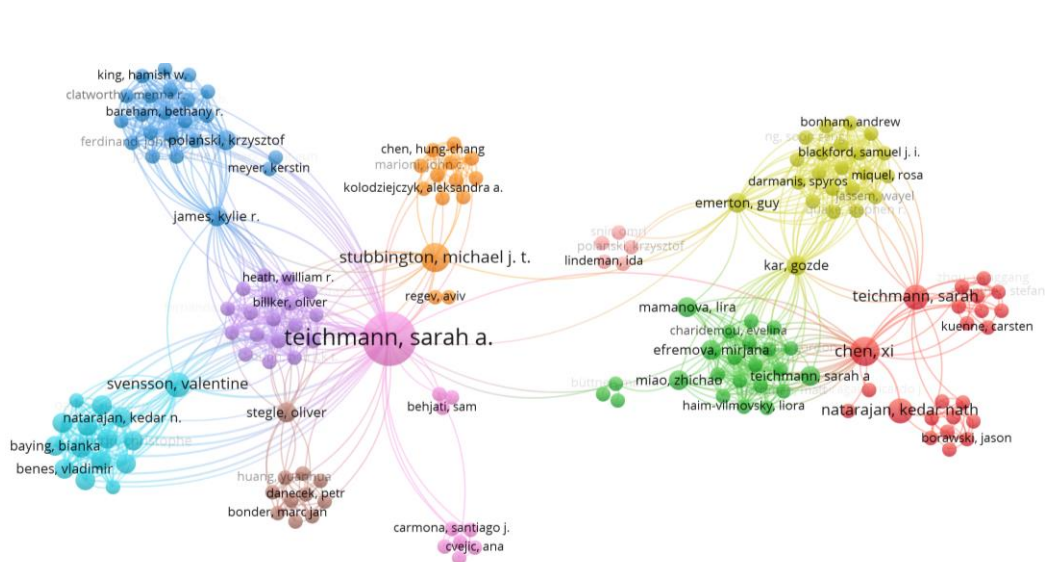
king, hamish w.
clatworthy, menna r.
bareham, bethany r.
ferdinand, john
polanski, krzysztof
meyer, kerstin
james, kylie r.
chen, hung-chang
mariani, john c.
kolodziejczyk, aleksandra a.
stubbington, michael j. t.
regev, aviv
heath, william r.
biliker, oliver
teichmann, sarah a.
svensson, valentine
natarajan, kedar n.
baying, bianka
christophe
benes, vladimir
stegle, oliver
behjati, sam
huang, yuanhua
danecek, petr
bonder, marc jan
carmona, santiago j.
cvejic, ana
polanski, krzysztof
lindeman, ida
bonham, andrew
ng, soon
blackford, samuel j. i.
darmanis, spyros
miquel, rosa
emerton, guy
jassem, wayel
kar, gozde
teichmann, sarah
stefan
kuenne, carsten
mamanova, lira
charidemou, evelina
efremova, mirjana
chen, xi
miao, zhichao
teichmann, sarah a
haim-vilmovsky, liora
natarajan, kedar nath
borawski, jason